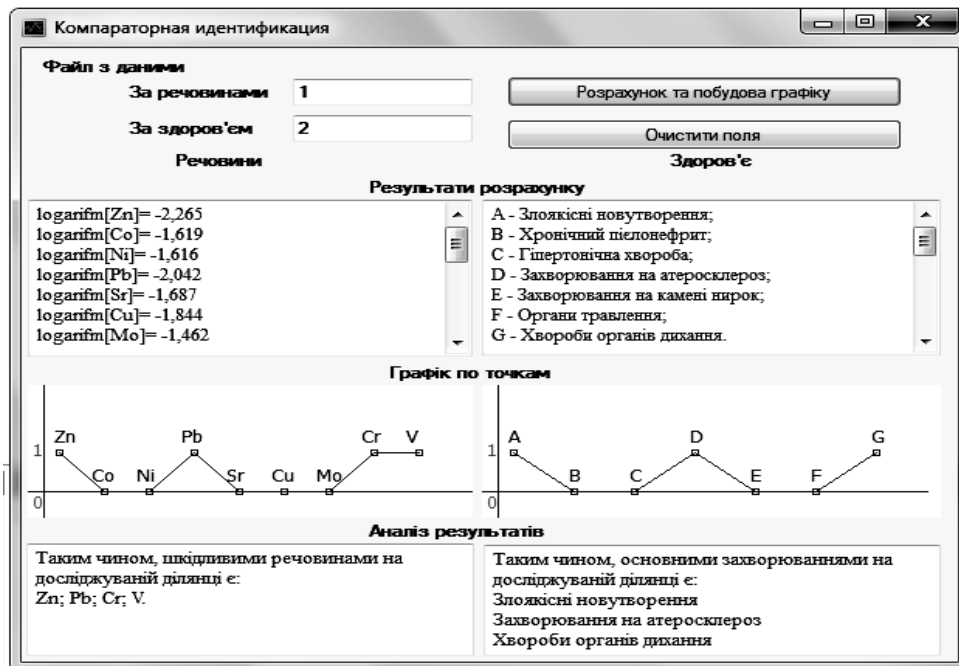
Компараторная идентификация

Файл з даними

За речовинами 1

За здоров'єм 2

Розрахунок та побудова графіку

Очистити поля

Речовини

Здоров'є

Результати розрахунку

logarifm[Zn]= -2,265
logarifm[Co]= -1,619
logarifm[Ni]= -1,616
logarifm[Pb]= -2,042
logarifm[Sr]= -1,687
logarifm[Cu]= -1,844
logarifm[Mo]= -1,462

A - Злоякісні новутворення;
B - Хронічний пієлонефрит;
C - Гіпертонічна хвороба;
D - Захворювання на атеросклероз;
E - Захворювання на камені нирок;
F - Органи травлення;
G - Хвороби органів дихання.

Графік по точкам

1 Zn Co Ni Pb Sr Cu Mo Cr V
0

1 A B C D E F G
0

Аналіз результатів

Таким чином, шкідливими речовинами на досліджуваній ділянці є:
Zn; Pb; Cr; V.

Таким чином, основними захворюваннями на досліджуваній ділянці є:
Злоякісні новутворення
Захворювання на атеросклероз
Хвороби органів дихання